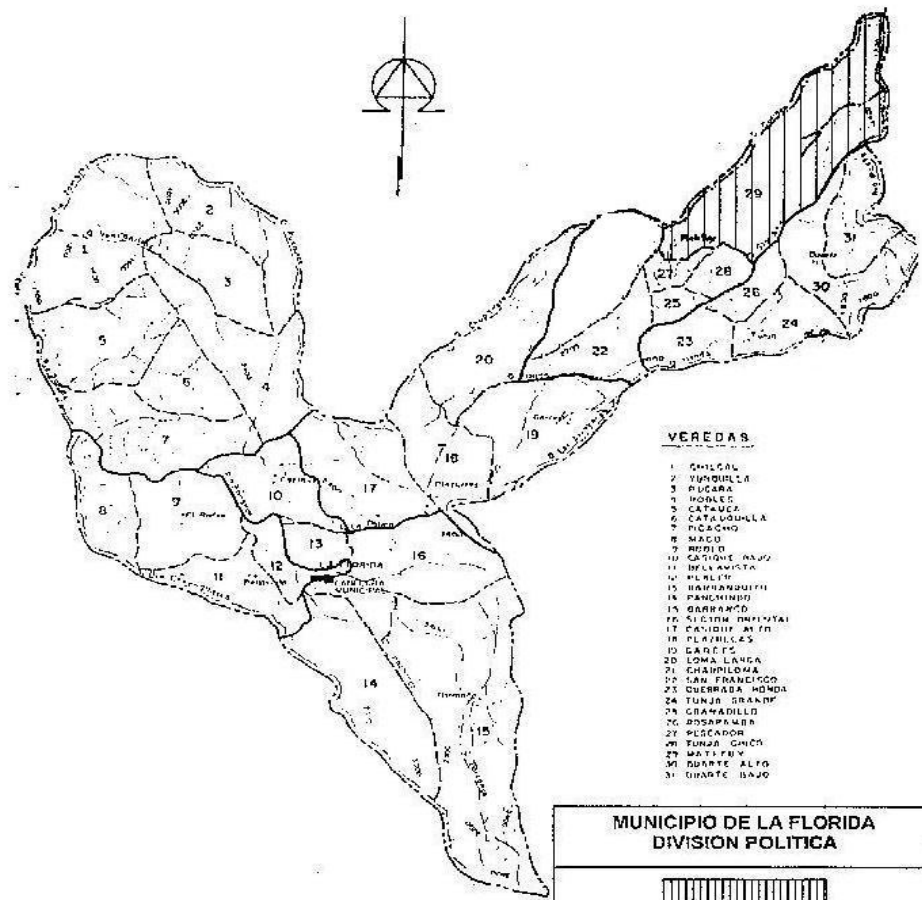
1
2
3
4
5
6
7
8
9
10
11
12
13
14
15
16
17
7 18
19
20
22
23
24
25
26
27
28
29
30
31

LA FLORIDA
CANCHA MUNICIPAL

VEREDAS
1 CHILCAL
2 YUNGUILLA
3 PUCARA
4 ROBLES
5 CATAUCA
6 CATAUQUILLA
7 PICACHO
8 MACO
9 ROBLO
10 CASIQUE BAJO
11 BELLAVISTA
12 PLAYITA
13 BARRANQUITO
14 PANCHINDO
15 BARRANCO
16 SECTOR ORIENTAL
17 CASIQUE ALTO
18 PLAZUELAS
19 GARCES
20 LOMA LARGA
21 CHAMPILOMA
22 SAN FRANCISCO
23 QUEBRADA HONDA
24 TUNJA GRANDE
25 GRANADILLO
26 ROSAPAMBA
27 PESCADOR
28 TUNJA CHICO
29 MATITUY
30 DUARTE ALTO
31 DUARTE BAJO

MUNICIPIO DE LA FLORIDA
DIVISION POLITICA